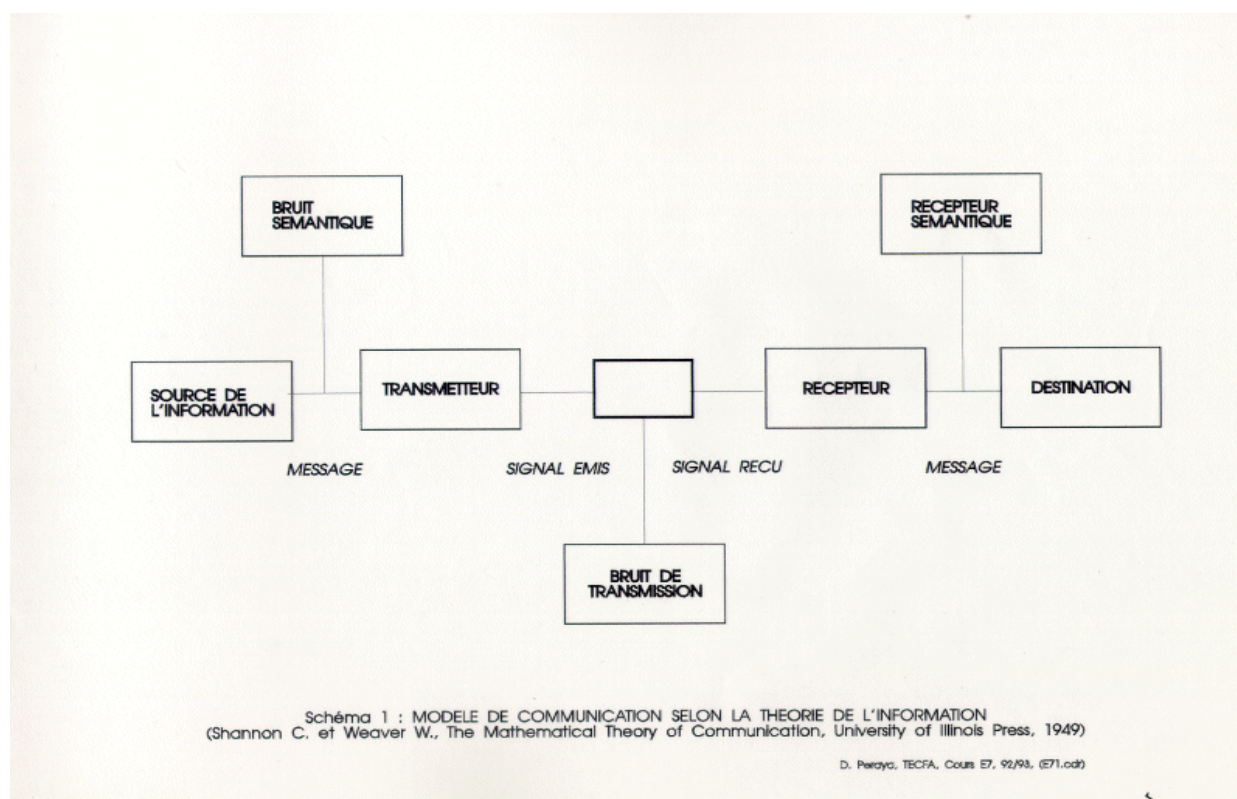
BRUIT SEMANTIQUE

RECEPTEUR SEMANTIQUE

SOURCE DE L'INFORMATION

TRANSMETTEUR

RECEPTEUR

DESTINATION

MESSAGE

SIGNAL EMIS

SIGNAL RECU

MESSAGE

BRUIT DE TRANSMISSION

Schéma 1 : MODELE DE COMMUNICATION SELON LA THEORIE DE L'INFORMATION
(Shannon C. et Weaver W., The Mathematical Theory of Communication, University of Illinois Press, 1949)

D. Peraya, TECFA, Cours E7, 92/93, (E71.cdr)